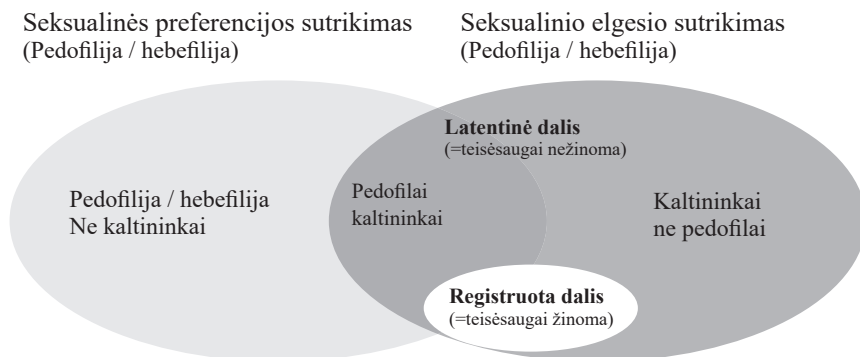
Seksualinės preferencijos sutrikimas
(Pedofilija / hebefilija)

Seksualinio elgesio sutrikimas
(Pedofilija / hebefilija)

Latentinė dalis
(=teisėsaugai nežinoma)

Pedofilija / hebefilija
Ne kaltininkai

Pedofilai
kaltininkai

Kaltininkai
ne pedofilai

Registruota dalis
(=teisėsaugai žinoma)